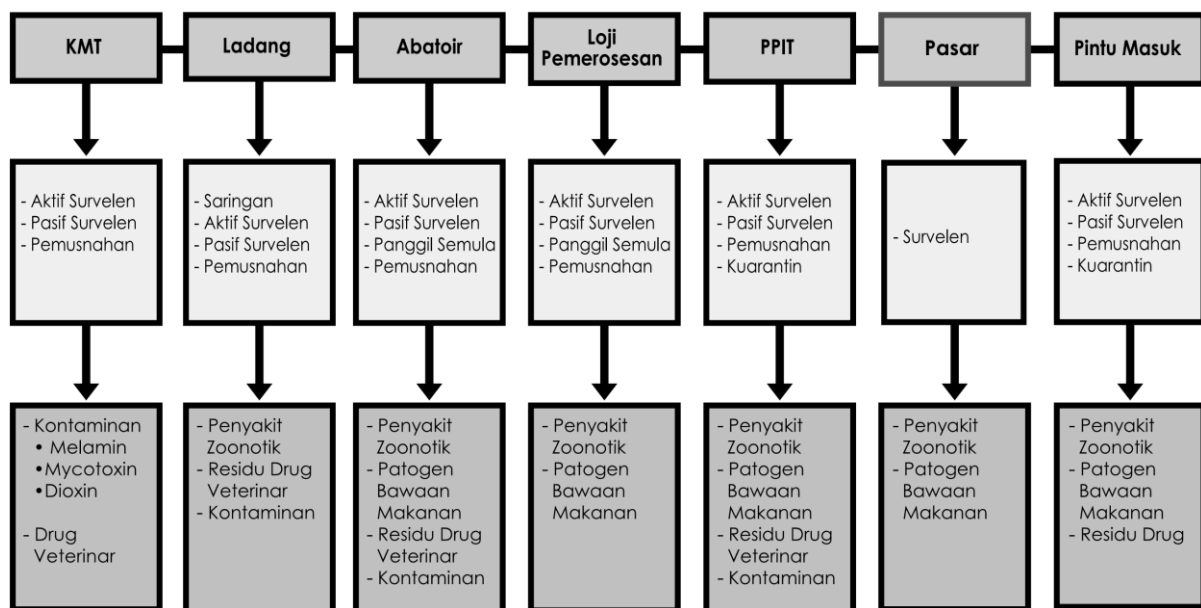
KMT

- Aktif Survelen
- Pasif Survelen
- Pemusnahan

- Kontaminan
• Melamin
• Mycotoxin
• Dioxin
- Drug Veterinar

Ladang

- Saringan
- Aktif Survelen
- Pasif Survelen
- Pemusnahan

- Penyakit Zoonotik
- Residu Drug Veterinar
- Kontaminan

Abatoir

- Aktif Survelen
- Pasif Survelen
- Panggil Semula
- Pemusnahan

- Penyakit Zoonotik
- Patogen Bawaan Makanan
- Residu Drug Veterinar
- Kontaminan

Loji Pemerosesan

- Aktif Survelen
- Pasif Survelen
- Panggil Semula
- Pemusnahan

- Penyakit Zoonotik
- Patogen Bawaan Makanan

PPIT

- Aktif Survelen
- Pasif Survelen
- Pemusnahan
- Kuarantin

- Penyakit Zoonotik
- Patogen Bawaan Makanan
- Residu Drug Veterinar
- Kontaminan

Pasar

- Survelen

- Penyakit Zoonotik
- Patogen Bawaan Makanan

Pintu Masuk

- Aktif Survelen
- Pasif Survelen
- Pemusnahan
- Kuarantin

- Penyakit Zoonotik
- Patogen Bawaan Makanan
- Residu Drug